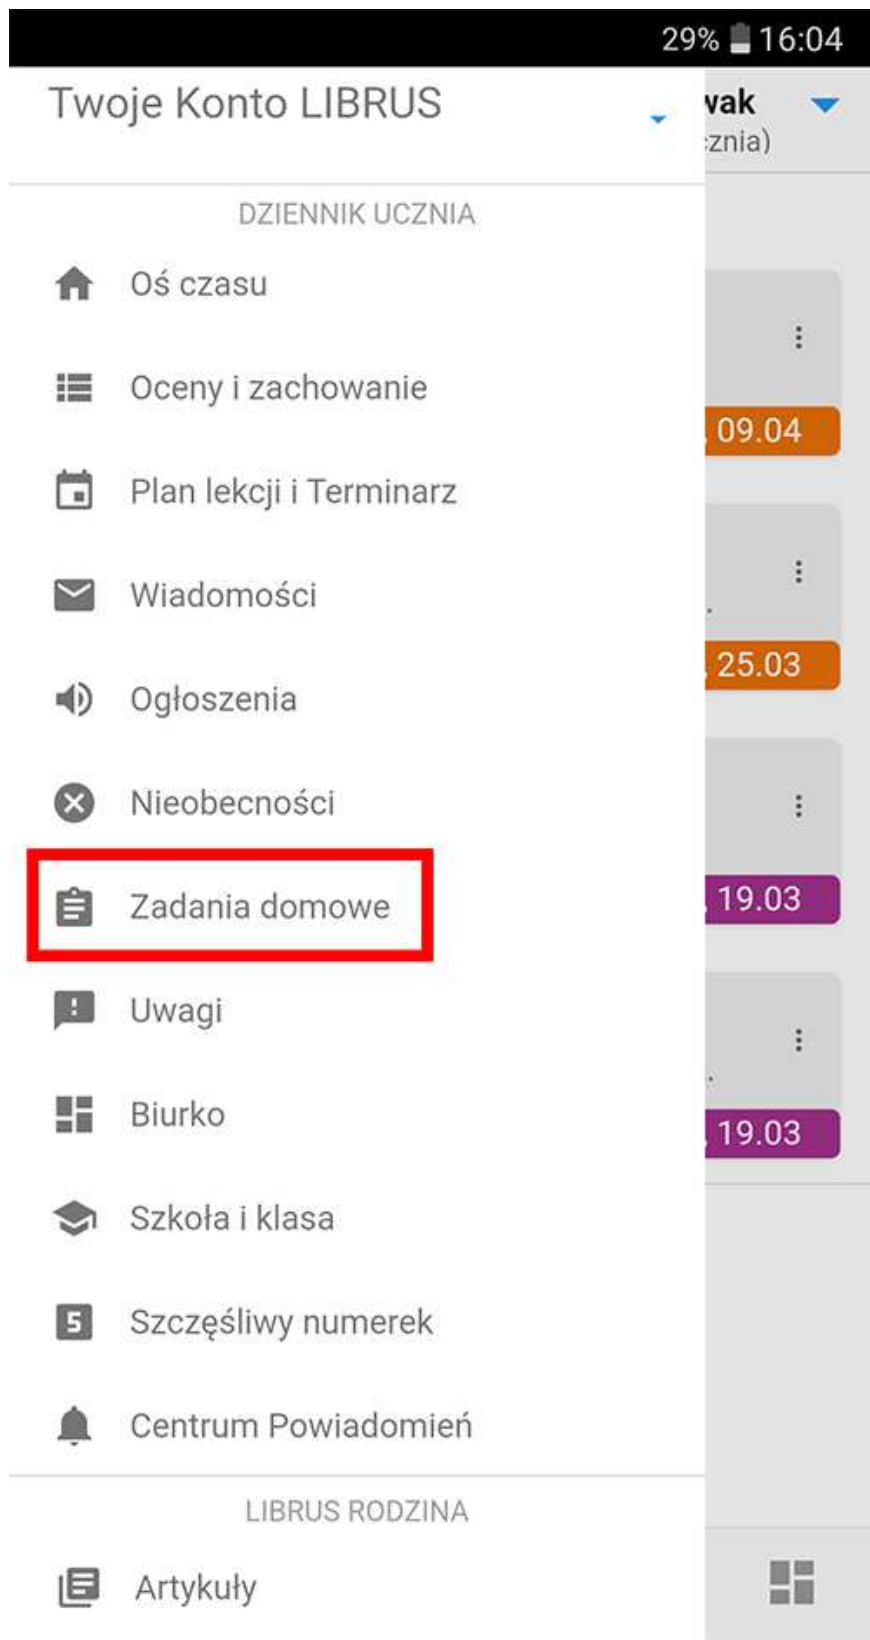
29% 16:04

Twoje Konto LIBRUS

vak
znia)

DZIENNIK UCZNIA

Oś czasu

Oceny i zachowanie

Plan lekcji i Terminarz

Wiadomości

Ogłoszenia

Nieobecności

Zadania domowe

Uwagi

Biurko

Szkoła i klasa

5 Szczęśliwy numerek

Centrum Powiadomień

LIBRUS RODZINA

Artykuły

09.04

25.03

19.03

19.03